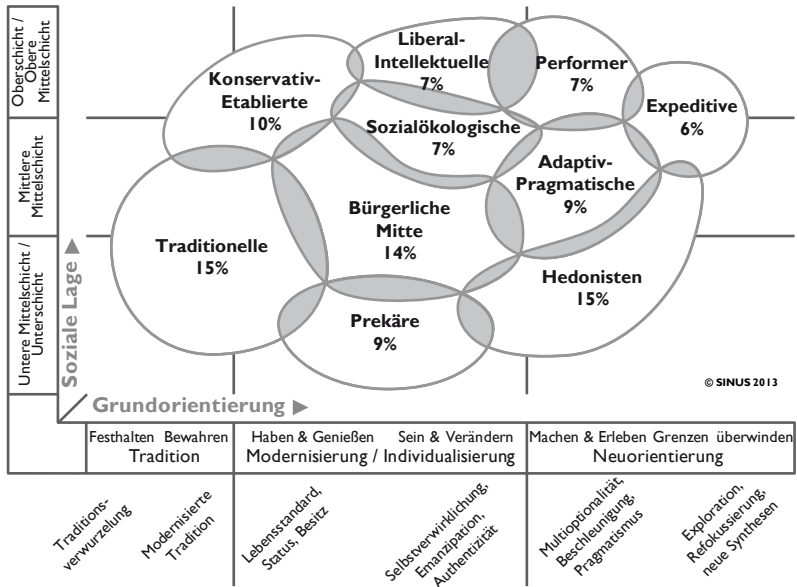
Oberschicht / Obere Mittelschicht

Mittlere Mittelschicht

Untere Mittelschicht / Unterschicht

Soziale Lage ▲

Liberal-Intellektuelle 7%

Performer 7%

Konservativ-Etablierte 10%

Expeditive 6%

Sozialökologische 7%

Adaptiv-Pragmatische 9%

Bürgerliche Mitte 14%

Traditionelle 15%

Hedonisten 15%

Prekäre 9%

© SINUS 2013

Grundorientierung ▶

| Festhalten Bewahren Tradition | Haben & Genießen Sein & Verändern Modernisierung / Individualisierung | Machen & Erleben Grenzen überwinden Neuorientierung |
|---|---|---|

Traditionsverwurzelung

Modernisierte Tradition

Lebensstandard, Status, Besitz

Selbstverwirklichung, Emanzipation, Authentizität

Multioptionalität, Beschleunigung, Pragmatismus

Exploration, Refokussierung, neue Synthesen